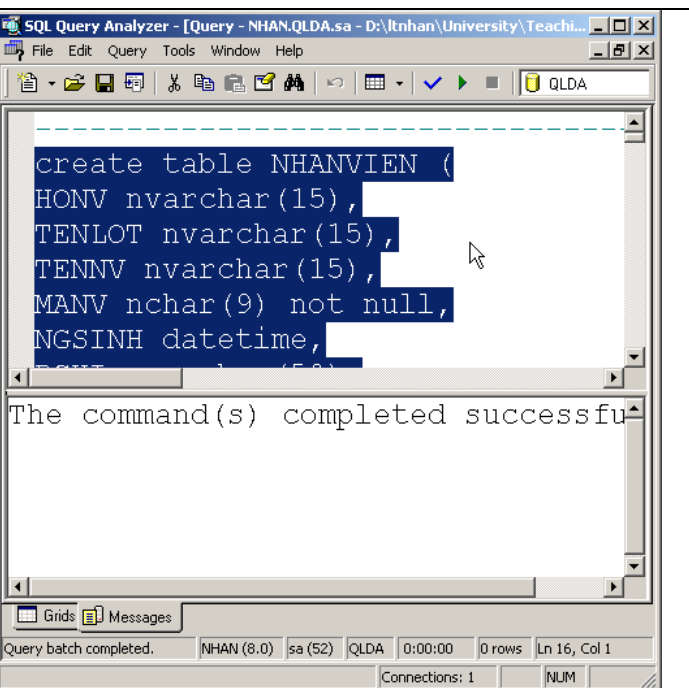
SQL Query Analyzer - [Query - NHAN.QLDA.sa - D:\ltnhan\University\Teachi...

File Edit Query Tools Window Help

QLDA

----------------------------

create table NHANVIEN (
HONV nvarchar(15),
TENLOT nvarchar(15),
TENNV nvarchar(15),
MANV nchar(9) not null,
NGSINH datetime,
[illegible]

The command(s) completed successfu

Grids Messages

Query batch completed. | NHAN (8.0) | sa (52) | QLDA | 0:00:00 | 0 rows | Ln 16, Col 1

Connections: 1 | NUM